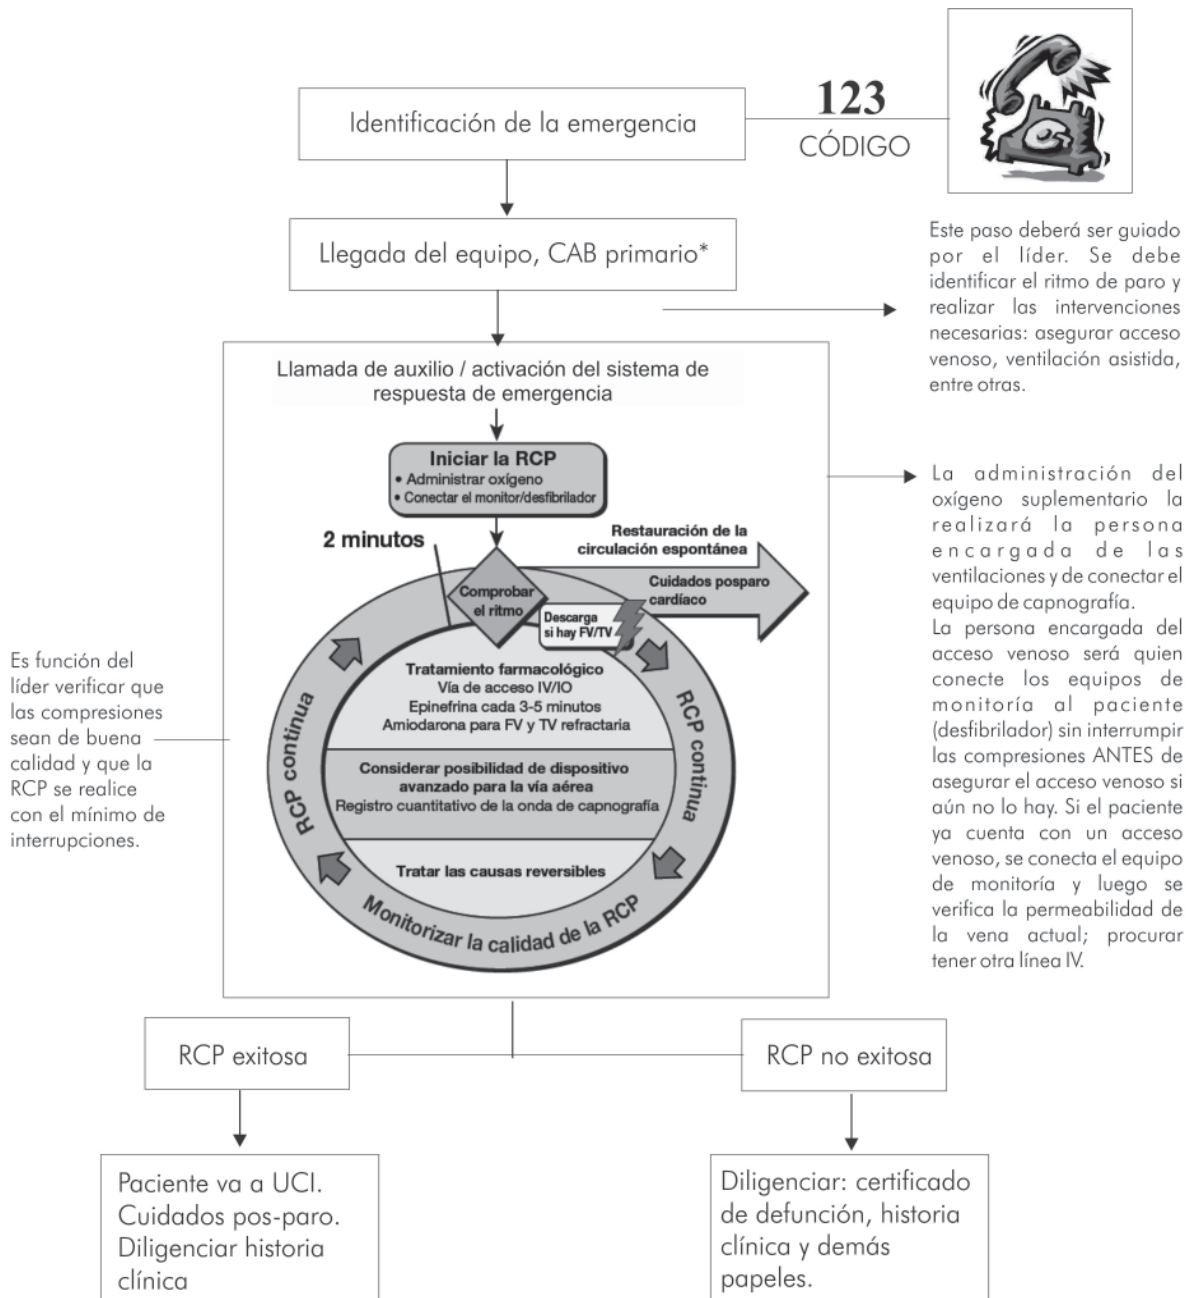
Identificación de la emergencia

123
CÓDIGO

Llegada del equipo, CAB primario*

Este paso deberá ser guiado por el líder. Se debe identificar el ritmo de paro y realizar las intervenciones necesarias: asegurar acceso venoso, ventilación asistida, entre otras.

Llamada de auxilio / activación del sistema de respuesta de emergencia

Iniciar la RCP
• Administrar oxígeno
• Conectar el monitor/desfibrilador

2 minutos

Restauración de la circulación espontánea

Comprobar el ritmo

Cuidados posparo cardíaco

Descarga si hay FV/TV

Tratamiento farmacológico
Vía de acceso IV/IO
Epinefrina cada 3-5 minutos
Amiodarona para FV y TV refractaria

Considerar posibilidad de dispositivo avanzado para la vía aérea
Registro cuantitativo de la onda de capnografía

Tratar las causas reversibles

RCP continua

RCP continua

Monitorizar la calidad de la RCP

La administración del oxígeno suplementario la realizará la persona encargada de las ventilaciones y de conectar el equipo de capnografía.
La persona encargada del acceso venoso será quien conecte los equipos de monitoría al paciente (desfibrilador) sin interrumpir las compresiones ANTES de asegurar el acceso venoso si aún no lo hay. Si el paciente ya cuenta con un acceso venoso, se conecta el equipo de monitoría y luego se verifica la permeabilidad de la vena actual; procurar tener otra línea IV.

Es función del líder verificar que las compresiones sean de buena calidad y que la RCP se realice con el mínimo de interrupciones.

RCP exitosa

RCP no exitosa

Paciente va a UCI. Cuidados pos-paro. Diligenciar historia clínica

Diligenciar: certificado de defunción, historia clínica y demás papeles.